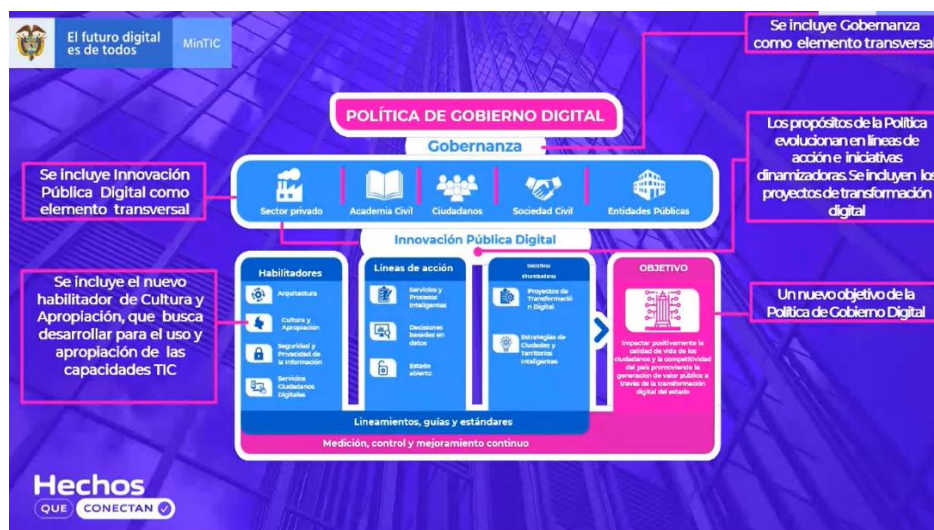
El futuro digital es de todos

MinTIC

Se incluye Gobernanza como elemento transversal

POLÍTICA DE GOBIERNO DIGITAL

Gobernanza

Los propósitos de la Política evolucionan en líneas de acción e iniciativas dinamizadoras. Se incluyen los proyectos de transformación digital

Se incluye Innovación Pública Digital como elemento transversal

Sector privado

Academia Civil

Ciudadanos

Sociedad Civil

Entidades Públicas

Innovación Pública Digital

Se incluye el nuevo habilitador de Cultura y Apropiación, que busca desarrollar para el uso y apropiación de las capacidades TIC

Habilitadores

Arquitectura

Cultura y Apropiación

Seguridad y Privacidad de la información

Servicios Ciudadanos Digitales

Líneas de acción

Servicios y Procesos Inteligentes

Decisiones basadas en datos

Estado abierto

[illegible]

Proyectos de Transformación Digital

Estrategias de Ciudades y Territorios Inteligentes

OBJETIVO

Impactar positivamente la calidad de vida de los ciudadanos y la competitividad del país promoviendo la generación de valor público a través de la transformación digital del estado

Un nuevo objetivo de la Política de Gobierno Digital

Lineamientos, guías y estándares

Medición, control y mejoramiento continuo

Hechos QUE CONECTAN